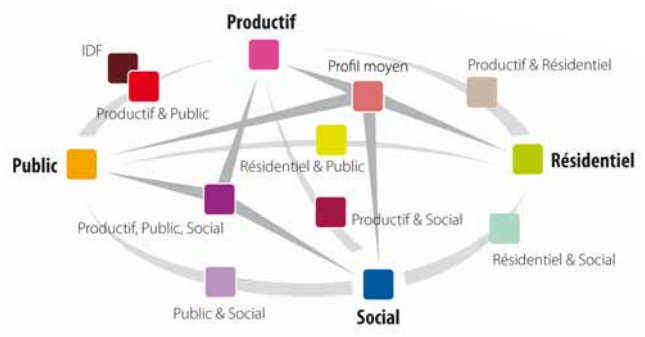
Productif

IDF

Productif & Public

Profil moyen

Productif & Résidentiel

Public

Résidentiel & Public

Résidentiel

Productif, Public, Social

Productif & Social

Résidentiel & Social

Public & Social

Social